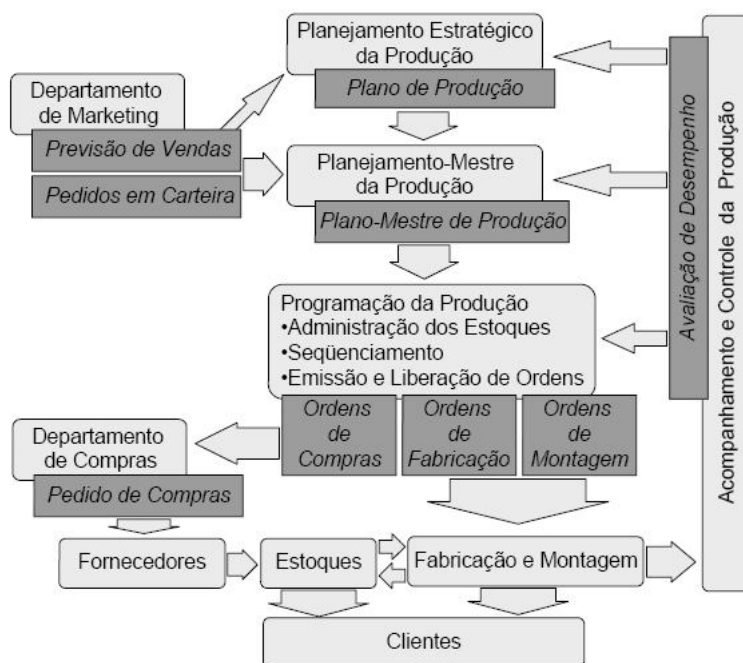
Planejamento Estratégico da Produção
Plano de Produção

Departamento de Marketing
Previsão de Vendas
Pedidos em Carteira

Planejamento-Mestre da Produção
Plano-Mestre de Produção

Avaliação de Desempenho

Acompanhamento e Controle da Produção

Programação da Produção
•Administração dos Estoques
•Seqüenciamento
•Emissão e Liberação de Ordens

Ordens de Compras
Ordens de Fabricação
Ordens de Montagem

Departamento de Compras
Pedido de Compras

Fornecedores
Estoques
Fabricação e Montagem

Clientes